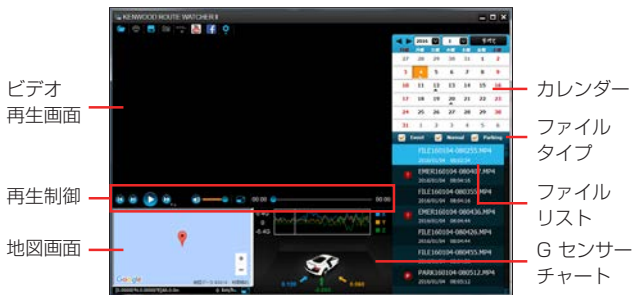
KENWOOD ROUTE WATCHER II

ビデオ
再生画面

再生制御

地図画面

2016 1 すべて

| 日 | 月 | 火 | 水 | 木 | 金 | 土 |
|---|---|---|---|---|---|---|
| 27 | 28 | 29 | 30 | 31 | 1 | 2 |
| 3 | 4 | 5 | 6 | 7 | 8 | 9 |
| 10 | 11 | 12 | 13 | 14 | 15 | 16 |
| 17 | 18 | 19 | 20 | 21 | 22 | 23 |
| 24 | 25 | 26 | 27 | 28 | 29 | 30 |
| 31 | 1 | 2 | 3 | 4 | 5 | 6 |

Event Normal Parking

FILE160104-080255.MP4
2016/01/04 08:02:55
EMER160104-080407.MP4
2016/01/04 08:04:07
FILE160104-080355.MP4
2016/01/04 08:03:55
EMER160104-080436.MP4
2016/01/04 08:04:36
FILE160104-080426.MP4
2016/01/04 08:04:26
FILE160104-080455.MP4
2016/01/04 08:04:55
PARK160104-080512.MP4
2016/01/04 08:05:12

00:00 00:00

Google

カレンダー

ファイル
タイプ

ファイル
リスト

G センサー
チャート